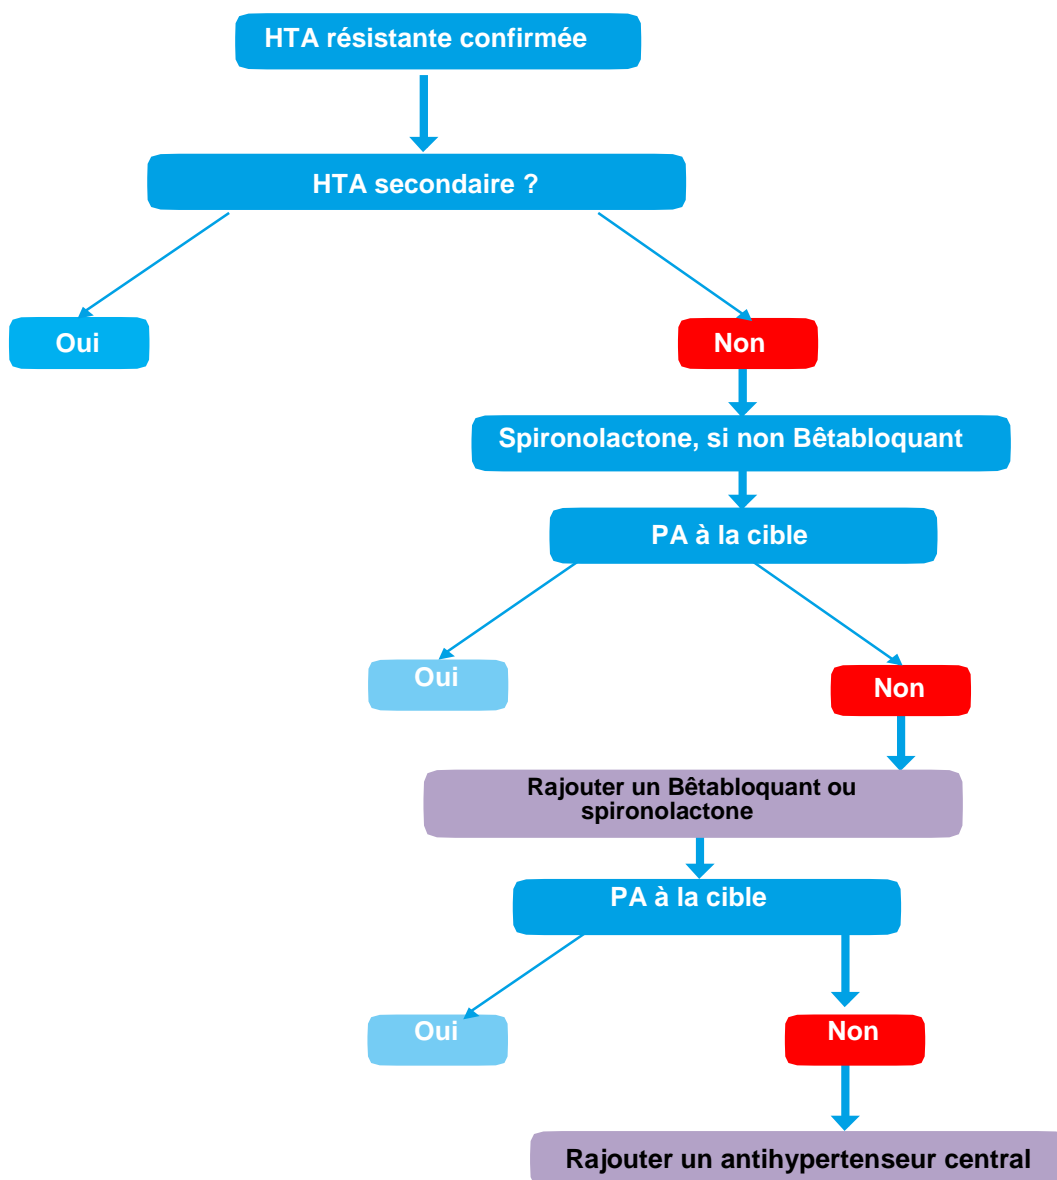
HTA résistante confirmée

HTA secondaire ?

Oui

Non

Spironolactone, si non Bêtabloquant

PA à la cible

Oui

Non

Rajouter un Bêtabloquant ou spironolactone

PA à la cible

Oui

Non

Rajouter un antihypertenseur central